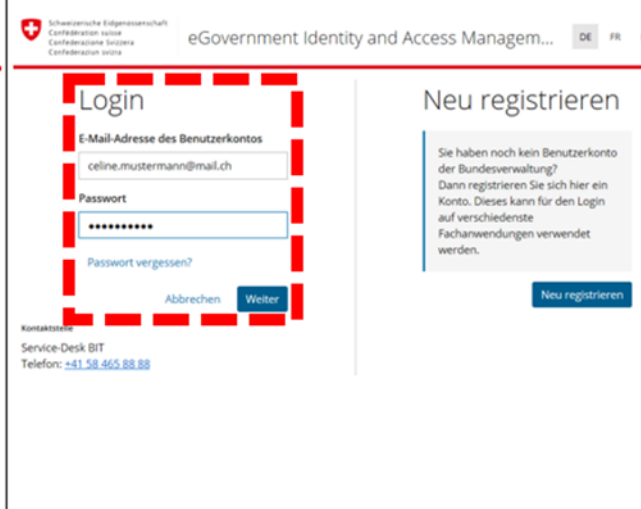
Schweizerische Eidgenossenschaft
Confédération suisse
Confederazione Svizzera
Confederaziun svizra

eGovernment Identity and Access Managem...

DE FR

Login

E-Mail-Adresse des Benutzerkontos

celine.mustermann@mail.ch

Passwort

••••••••••

Passwort vergessen?

Abbrechen Weiter

Neu registrieren

Sie haben noch kein Benutzerkonto der Bundesverwaltung? Dann registrieren Sie sich hier ein Konto. Dieses kann für den Login auf verschiedenste Fachanwendungen verwendet werden.

Neu registrieren

Kontaktstelle

Service-Desk BIT
Telefon: +41 58 465 88 88